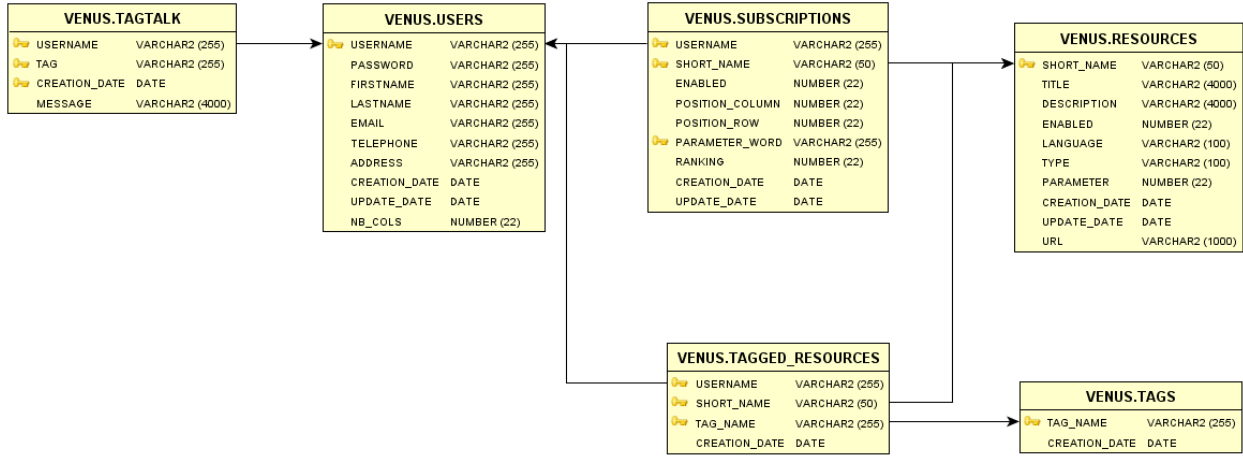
VENUS.TAGTALK
USERNAME VARCHAR2 (255)
TAG VARCHAR2 (255)
CREATION_DATE DATE
MESSAGE VARCHAR2 (4000)

VENUS.USERS
USERNAME VARCHAR2 (255)
PASSWORD VARCHAR2 (255)
FIRSTNAME VARCHAR2 (255)
LASTNAME VARCHAR2 (255)
EMAIL VARCHAR2 (255)
TELEPHONE VARCHAR2 (255)
ADDRESS VARCHAR2 (255)
CREATION_DATE DATE
UPDATE_DATE DATE
NB_COLS NUMBER (22)

VENUS.SUBSCRIPTIONS
USERNAME VARCHAR2 (255)
SHORT_NAME VARCHAR2 (50)
ENABLED NUMBER (22)
POSITION_COLUMN NUMBER (22)
POSITION_ROW NUMBER (22)
PARAMETER_WORD VARCHAR2 (255)
RANKING NUMBER (22)
CREATION_DATE DATE
UPDATE_DATE DATE

VENUS.RESOURCES
SHORT_NAME VARCHAR2 (50)
TITLE VARCHAR2 (4000)
DESCRIPTION VARCHAR2 (4000)
ENABLED NUMBER (22)
LANGUAGE VARCHAR2 (100)
TYPE VARCHAR2 (100)
PARAMETER NUMBER (22)
CREATION_DATE DATE
UPDATE_DATE DATE
URL VARCHAR2 (1000)

VENUS.TAGGED_RESOURCES
USERNAME VARCHAR2 (255)
SHORT_NAME VARCHAR2 (50)
TAG_NAME VARCHAR2 (255)
CREATION_DATE DATE

VENUS.TAGS
TAG_NAME VARCHAR2 (255)
CREATION_DATE DATE